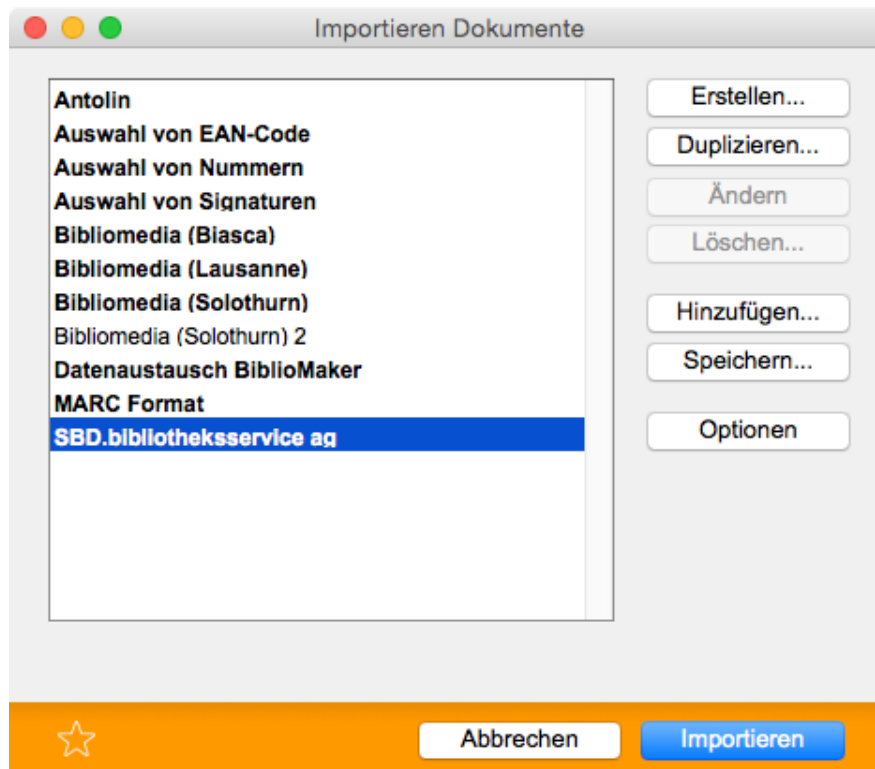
Importieren Dokumente

Antolin
Auswahl von EAN-Code
Auswahl von Nummern
Auswahl von Signaturen
Bibliomedia (Biasca)
Bibliomedia (Lausanne)
Bibliomedia (Solothurn)
Bibliomedia (Solothurn) 2
Datenaustausch BiblioMaker
MARC Format
SBD.bibliotheksservice ag

Erstellen...
Duplizieren...
Ändern
Löschen...
Hinzufügen...
Speichern...
Optionen

Abbrechen
Importieren